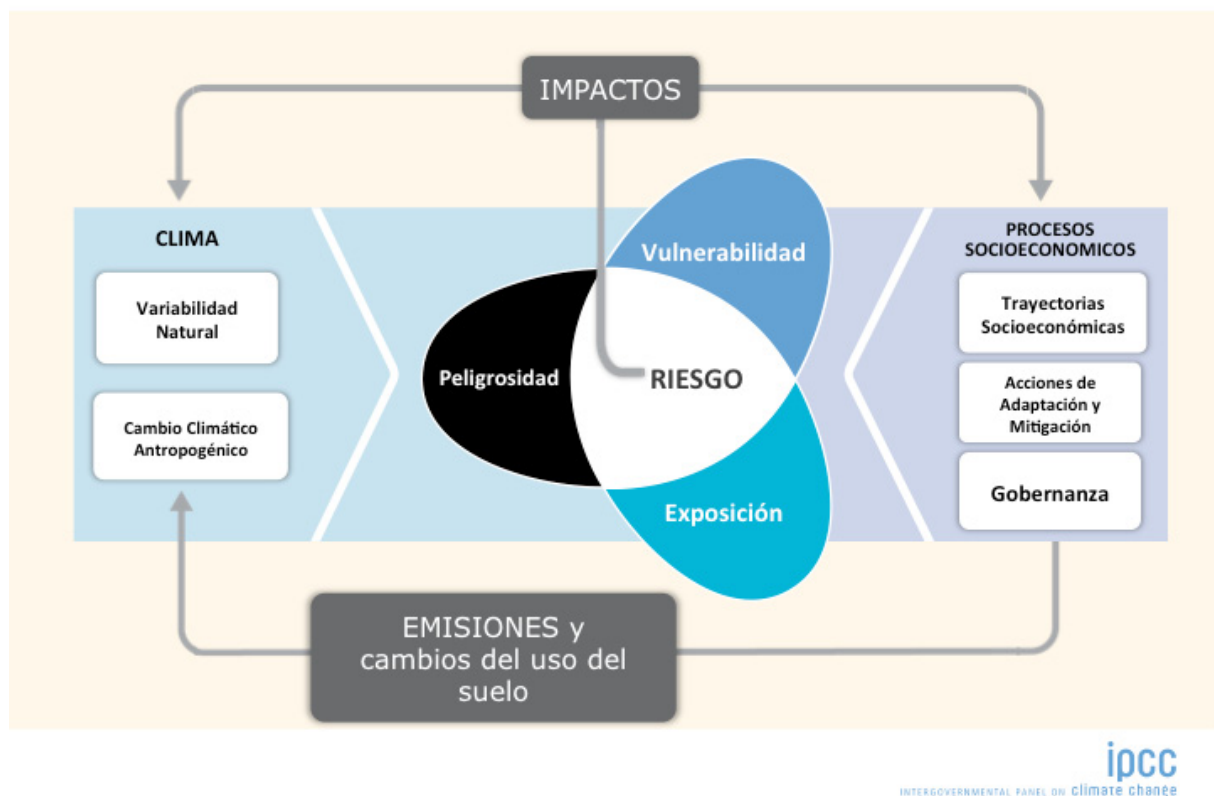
IMPACTOS

CLIMA

Variabilidad Natural

Cambio Climático Antropogénico

Vulnerabilidad

Peligrosidad

RIESGO

Exposición

PROCESOS SOCIOECONOMICOS

Trayectorias Socioeconómicas

Acciones de Adaptación y Mitigación

Gobernanza

EMISIONES y cambios del uso del suelo

ipcc
INTERGOVERNMENTAL PANEL ON climate change